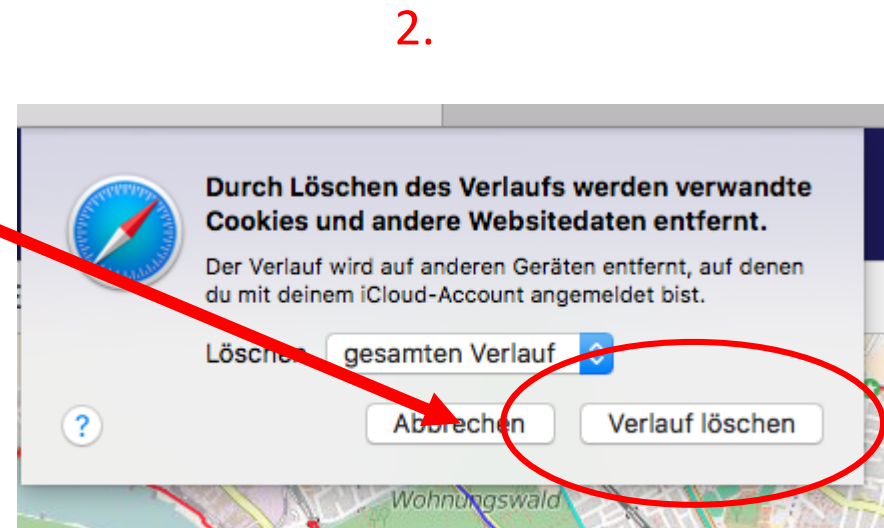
2.

Durch Löschen des Verlaufs werden verwandte Cookies und andere Websitedaten entfernt.

Der Verlauf wird auf anderen Geräten entfernt, auf denen du mit deinem iCloud-Account angemeldet bist.

Löschen: gesamten Verlauf

?

Abbrechen

Verlauf löschen

Wohnungswald